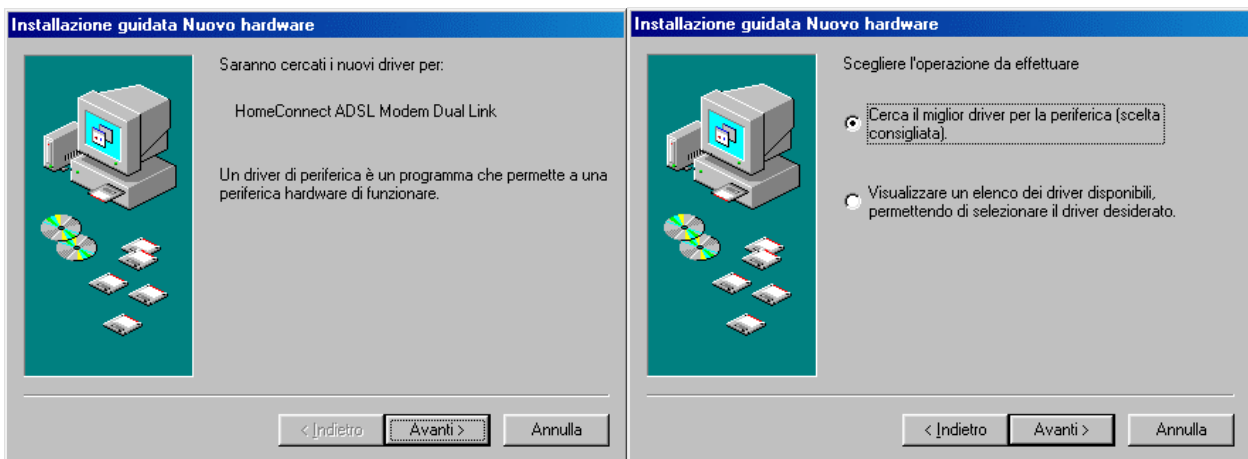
Installazione guidata Nuovo hardware

Saranno cercati i nuovi driver per:

HomeConnect ADSL Modem Dual Link

Un driver di periferica è un programma che permette a una periferica hardware di funzionare.

< Indietro | Avanti > | Annulla

Installazione guidata Nuovo hardware

Scegliere l'operazione da effettuare

Cerca il miglior driver per la periferica (scelta consigliata).

Visualizzare un elenco dei driver disponibili, permettendo di selezionare il driver desiderato.

< Indietro | Avanti > | Annulla